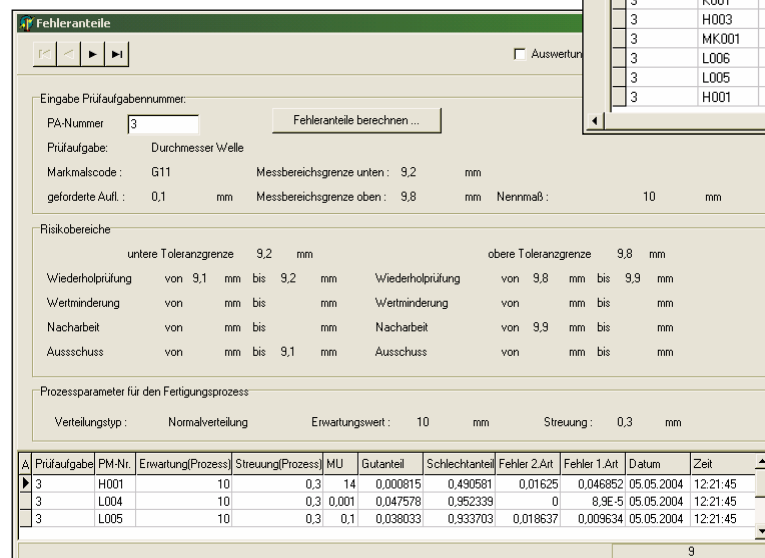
Fehleranteile

Auswertun

| 3 | K001 |
|---|---|
| 3 | H003 |
| 3 | MK001 |
| 3 | L006 |
| 3 | L005 |
| 3 | H001 |

Eingabe Prüfaufgabennummer:

PA-Nummer 3

Fehleranteile berechnen ...

Prüfaufgabe: Durchmesser Welle

Markmalscode: G11 Messbereichsgrenze unten: 9,2 mm

geforderte Aufl.: 0,1 mm Messbereichsgrenze oben: 9,8 mm Nennmaß: 10 mm

Risikobereiche

untere Toleranzgrenze 9,2 mm obere Toleranzgrenze 9,8 mm

Wiederholprüfung von 9,1 mm bis 9,2 mm Wiederholprüfung von 9,8 mm bis 9,9 mm

Wertminderung von mm bis mm Wertminderung von mm bis mm

Nacharbeit von mm bis mm Nacharbeit von 9,9 mm bis mm

Aussschuss von mm bis 9,1 mm Ausschuss von mm bis mm

Prozessparameter für den Fertigungsprozess

Verteilungstyp: Normalverteilung Erwartungswert: 10 mm Streuung: 0,3 mm

| A | Prüfaufgabe | PM-Nr. | Erwartung(Prozess) | Streuung(Prozess) | MU | Gutanteil | Schlechtanteil | Fehler 2.Art | Fehler 1.Art | Datum | Zeit |
|---|---|---|---|---|---|---|---|---|---|---|---|
| ▶ | 3 | H001 | 10 | 0,3 | 14 | 0,000815 | 0,490581 | 0,01625 | 0,046852 | 05.05.2004 | 12:21:45 |
| | 3 | L004 | 10 | 0,3 | 0,001 | 0,047578 | 0,952339 | 0 | 8,9E-5 | 05.05.2004 | 12:21:45 |
| | 3 | L005 | 10 | 0,3 | 0,1 | 0,038033 | 0,933703 | 0,018637 | 0,009634 | 05.05.2004 | 12:21:45 |

9